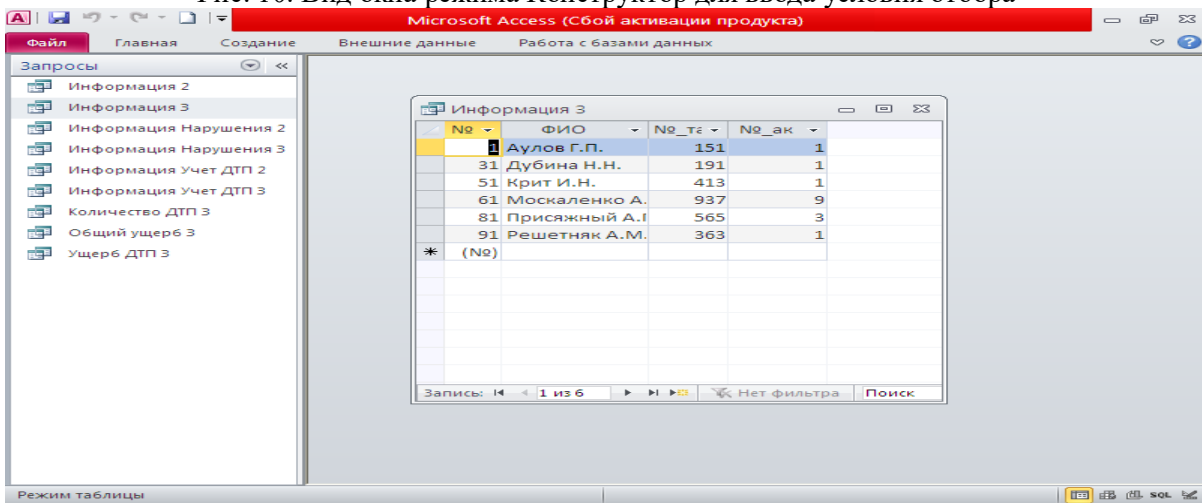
Рис. 16. Вид окна режима Конструктор для ввода условия отбора

Microsoft Access (Сбой активации продукта)

Файл Главная Создание Внешние данные Работа с базами данных

Запросы

Информация 2
Информация 3
Информация Нарушения 2
Информация Нарушения 3
Информация Учет ДТП 2
Информация Учет ДТП 3
Количество ДТП 3
Общий ущерб 3
Ущерб ДТП 3

Информация 3

| № | ФИО | №_та | №_ак |
|---|---|---|---|
| 1 | Аулов Г.П. | 151 | 1 |
| 31 | Дубина Н.Н. | 191 | 1 |
| 51 | Крит И.Н. | 413 | 1 |
| 61 | Москаленко А. | 937 | 9 |
| 81 | Присяжный А.І | 565 | 3 |
| 91 | Решетняк А.М. | 363 | 1 |
| (№) | | | |

Запись: 1 из 6 Нет фильтра Поиск

Режим таблицы